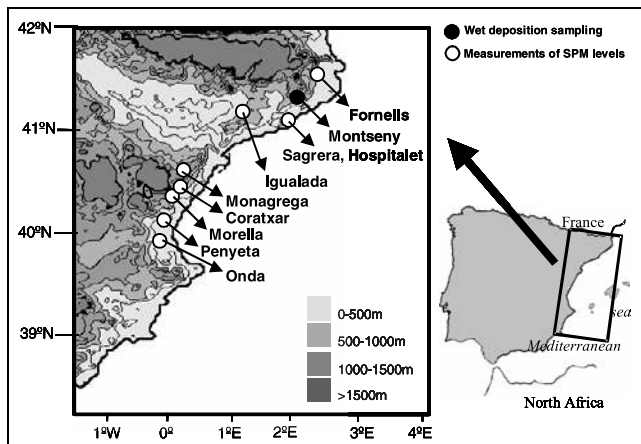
42ºN
41ºN
40ºN
39ºN
1ºW 0º 1ºE 2ºE 3ºE 4ºE

Wet deposition sampling
Measurements of SPM levels

Fornells
Montseny
Sagrera, Hospitalet
Igualada
Monagrega
Coratxar
Morella
Penyeta
Onda

0-500m
500-1000m
1000-1500m
>1500m

France
sea
Mediterranean
North Africa